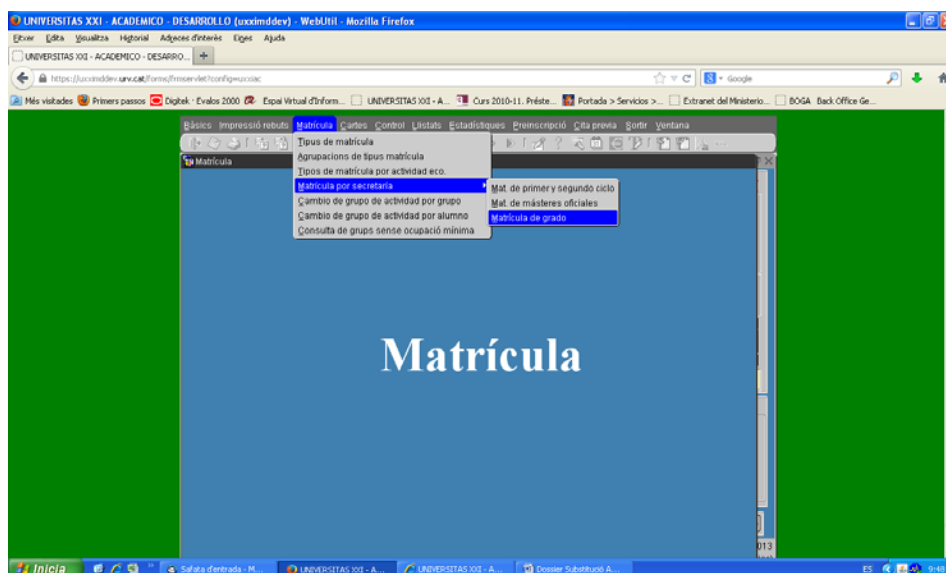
UNIVERSITAS XXI - ACADEMICO - DESARROLLO (uxximddev) - WebUtil - Mozilla Firefox

Fitxer Edita Visualitza Historial Adreces d'interès Eines Ajuda

UNIVERSITAS XXI - ACADEMICO - DESARRO...

https://uxximddev.urv.cat/forms/frmservlet?config=uxxiac

Google

Més visitades Primers passos Digitek · Evalos 2000 Espai Virtual d'Inform... UNIVERSITAS XXI - A... Curs 2010-11. Préste... Portada > Servicios >... Extranet del Ministerio... BOGA Back Office Ge...

Bàsics Impressió rebuts Matrícula Cartes Control Llistats Estadístiques Preinscripció Cita previa Sortir Ventana

Matrícula

Tipus de matrícula
Agrupacions de tipus matrícula
Tipos de matrícula por actividad eco.
Matrícula por secretaría
Cambio de grupo de actividad por grupo
Cambio de grupo de actividad por alumno
Consulta de grups sense ocupació mínima

Mat. de primer y segundo ciclo
Mat. de másteres oficiales
Matrícula de grado

Matrícula

013

Inicia Safata d'entrada - M... UNIVERSITAS XXI - A... UNIVERSITAS XXI - A... Dossier Substitució A... ES 9:48